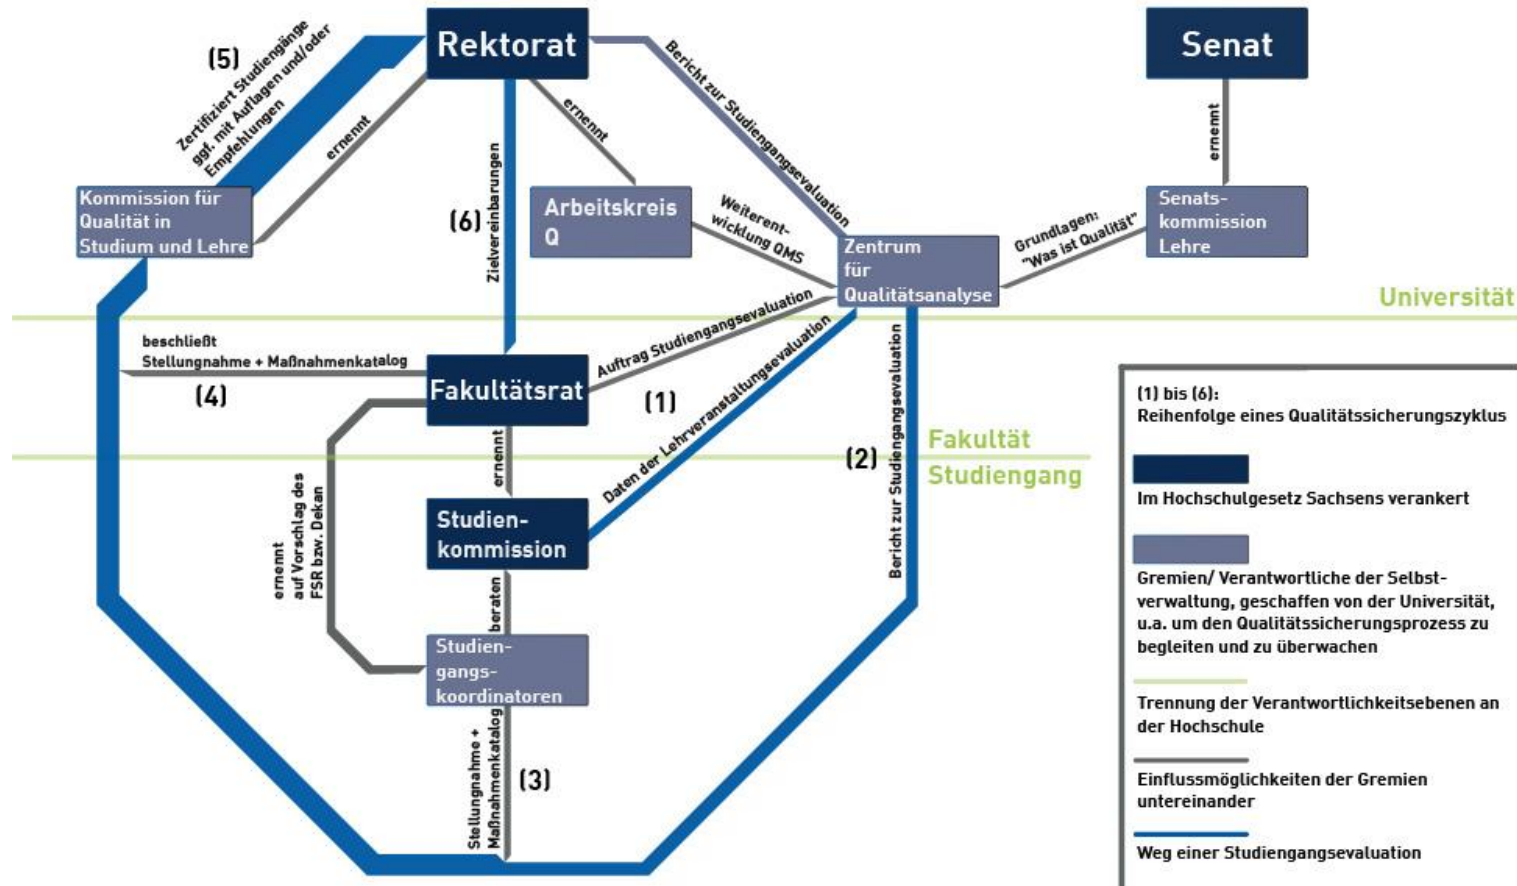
Rektorat

Senat

(5)
Zertifiziert Studiengänge ggf. mit Auflagen und/oder Empfehlungen

ernennt

Bericht zur Studiengangsevaluation

ernennt

ernennt

Kommission für Qualität in Studium und Lehre

(6)
Zielvereinbarungen

Arbeitskreis Q

Weiterentwicklung QMS

Zentrum für Qualitätsanalyse

Grundlagen: "Was ist Qualität"

Senatskommission Lehre

Universität

beschließt
Stellungnahme + Maßnahmenkatalog

Auftrag Studiengangsevaluation

(4)

Fakultätsrat

(1)

Daten der Lehrveranstaltungsevaluation

Bericht zur Studiengangsevaluation

Fakultät

(2)

Studiengang

ernennt

ernennt auf Vorschlag des FSR bzw. Dekan

Studienkommission

beraten

Studiengangskoordinatoren

Stellungnahme + Maßnahmenkatalog

(3)

(1) bis (6):
Reihenfolge eines Qualitätssicherungszyklus

Im Hochschulgesetz Sachsens verankert

Gremien/ Verantwortliche der Selbstverwaltung, geschaffen von der Universität, u.a. um den Qualitätssicherungsprozess zu begleiten und zu überwachen

Trennung der Verantwortlichkeitsebenen an der Hochschule

Einflussmöglichkeiten der Gremien untereinander

Weg einer Studiengangsevaluation